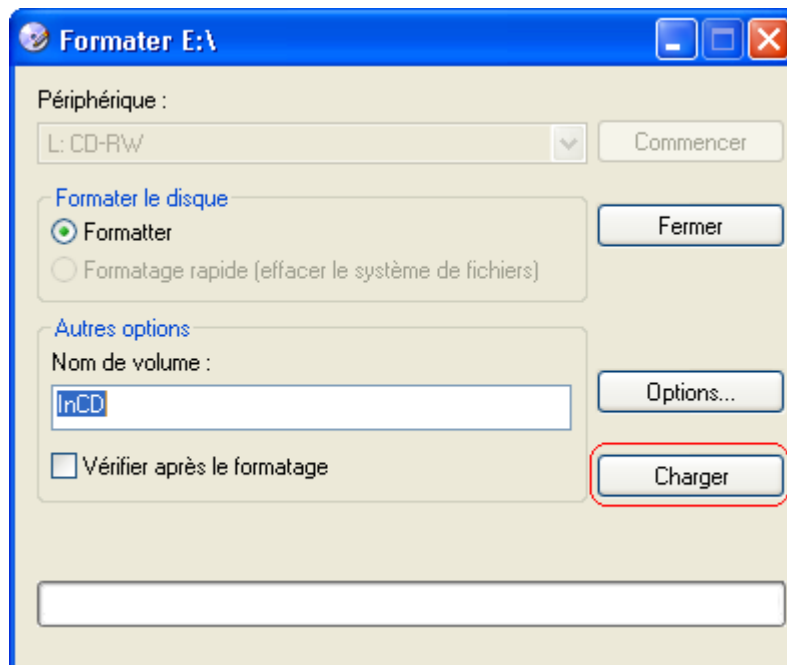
Formater E:\

Périphérique :

L: CD-RW

Commencer

Formater le disque

Formatter

Formatage rapide (effacer le système de fichiers)

Fermer

Autres options

Nom de volume :

InCD

Options...

Vérifier après le formatage

Charger